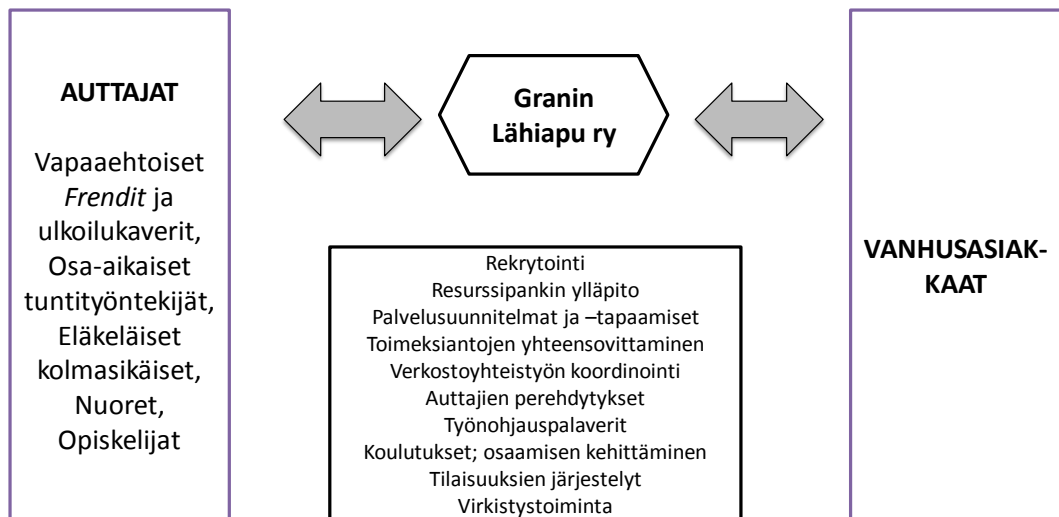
AUTTAJAT

Vapaaehtoiset *Frendit* ja ulkoilukaverit, Osa-aikaiset tuntityöntekijät, Eläkeläiset kolmasikäiset, Nuoret, Opiskelijat

Granin Lähiapu ry

Rekrytointi
Resurssipankin ylläpito
Palvelusuunnitelmat ja –tapaamiset
Toimeksiantojen yhteensovittaminen
Verkostoyhteistyön koordinointi
Auttajien perehdytykset
Työnohjauspalaverit
Koulutukset; osaamisen kehittäminen
Tilaisuuksien järjestelyt
Virkistystoiminta

VANHUSASIAKKAAT